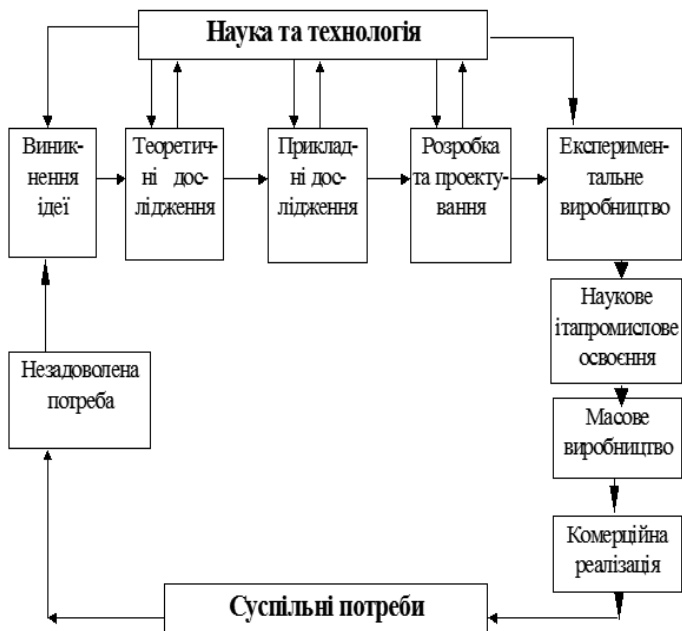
Наука та технологія

Виникнення ідеї

Теоретичні дослідження

Прикладні дослідження

Розробка та проектування

Експериментальне виробництво

Наукове ітапромислове освоєння

Масове виробництво

Комерційна реалізація

Незадоволена потреба

Суспільні потреби